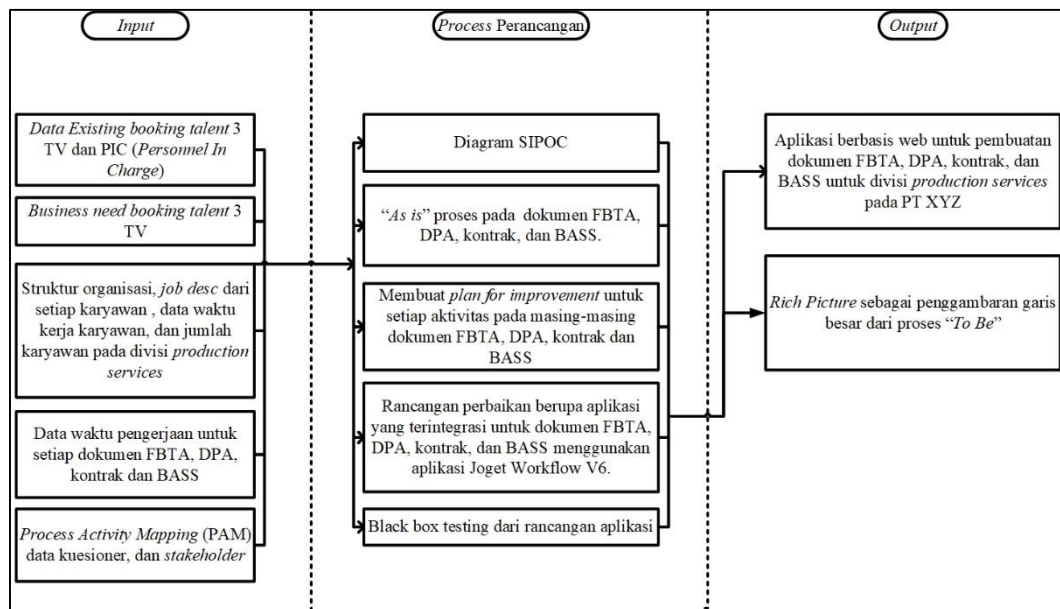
Input

Process Perancangan

Output

Data Existing booking talent 3 TV dan PIC (Personnel In Charge)

Business need booking talent 3 TV

Struktur organisasi, job desc dari setiap karyawan , data waktu kerja karyawan, dan jumlah karyawan pada divisi production services

Data waktu pengerjaan untuk setiap dokumen FBTA, DPA, kontrak dan BASS

Process Activity Mapping (PAM) data kuesioner, dan stakeholder

Diagram SIPOC

"As is" proses pada dokumen FBTA, DPA, kontrak, dan BASS.

Membuat plan for improvement untuk setiap aktivitas pada masing-masing dokumen FBTA, DPA, kontrak dan BASS

Rancangan perbaikan berupa aplikasi yang terintegrasi untuk dokumen FBTA, DPA, kontrak, dan BASS menggunakan aplikasi Joget Workflow V6.

Black box testing dari rancangan aplikasi

Aplikasi berbasis web untuk pembuatan dokumen FBTA, DPA, kontrak, dan BASS untuk divisi production services pada PT XYZ

Rich Picture sebagai penggambaran garis besar dari proses "To Be"